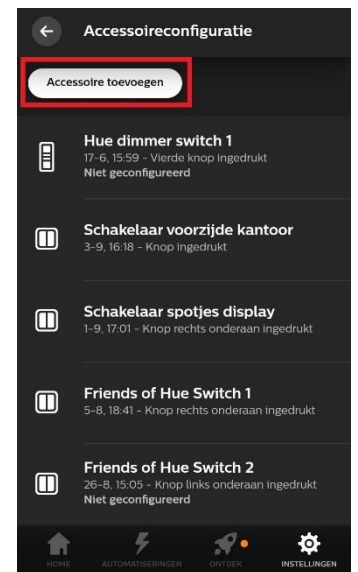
Accessoireconfiguratie

Accessoire toevoegen

Hue dimmer switch 1
17-6, 15:59 - Vierde knop ingedrukt
Niet geconfigureerd

Schakelaar voorzijde kantoor
3-9, 16:18 - Knop ingedrukt

Schakelaar spotjes display
1-9, 17:01 - Knop rechts onderaan ingedrukt

Friends of Hue Switch 1
5-8, 18:41 - Knop rechts onderaan ingedrukt

Friends of Hue Switch 2
26-8, 15:05 - Knop links onderaan ingedrukt
Niet geconfigureerd

HOME
AUTOMATISERINGEN
ONTDEK
INSTELLINGEN